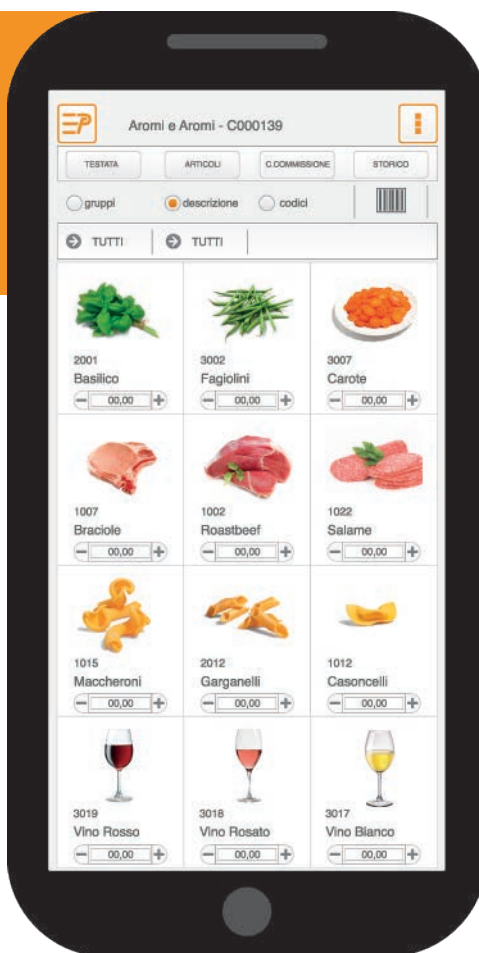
Aromi e Aromi - C000139

TESTATA ARTICOLI C.COMMISSIONE STORICO

gruppi descrizione codici

TUTTI TUTTI

| | | |
|---|---|---|
| 2001 Basilico 00,00 | 3002 Fagiolini 00,00 | 3007 Carote 00,00 |
| 1007 Braciole 00,00 | 1002 Roastbeef 00,00 | 1022 Salame 00,00 |
| 1015 Maccheroni 00,00 | 2012 Garganelli 00,00 | 1012 Casoncelli 00,00 |
| 3019 Vino Rosso 00,00 | 3018 Vino Rosato 00,00 | 3017 Vino Bianco 00,00 |